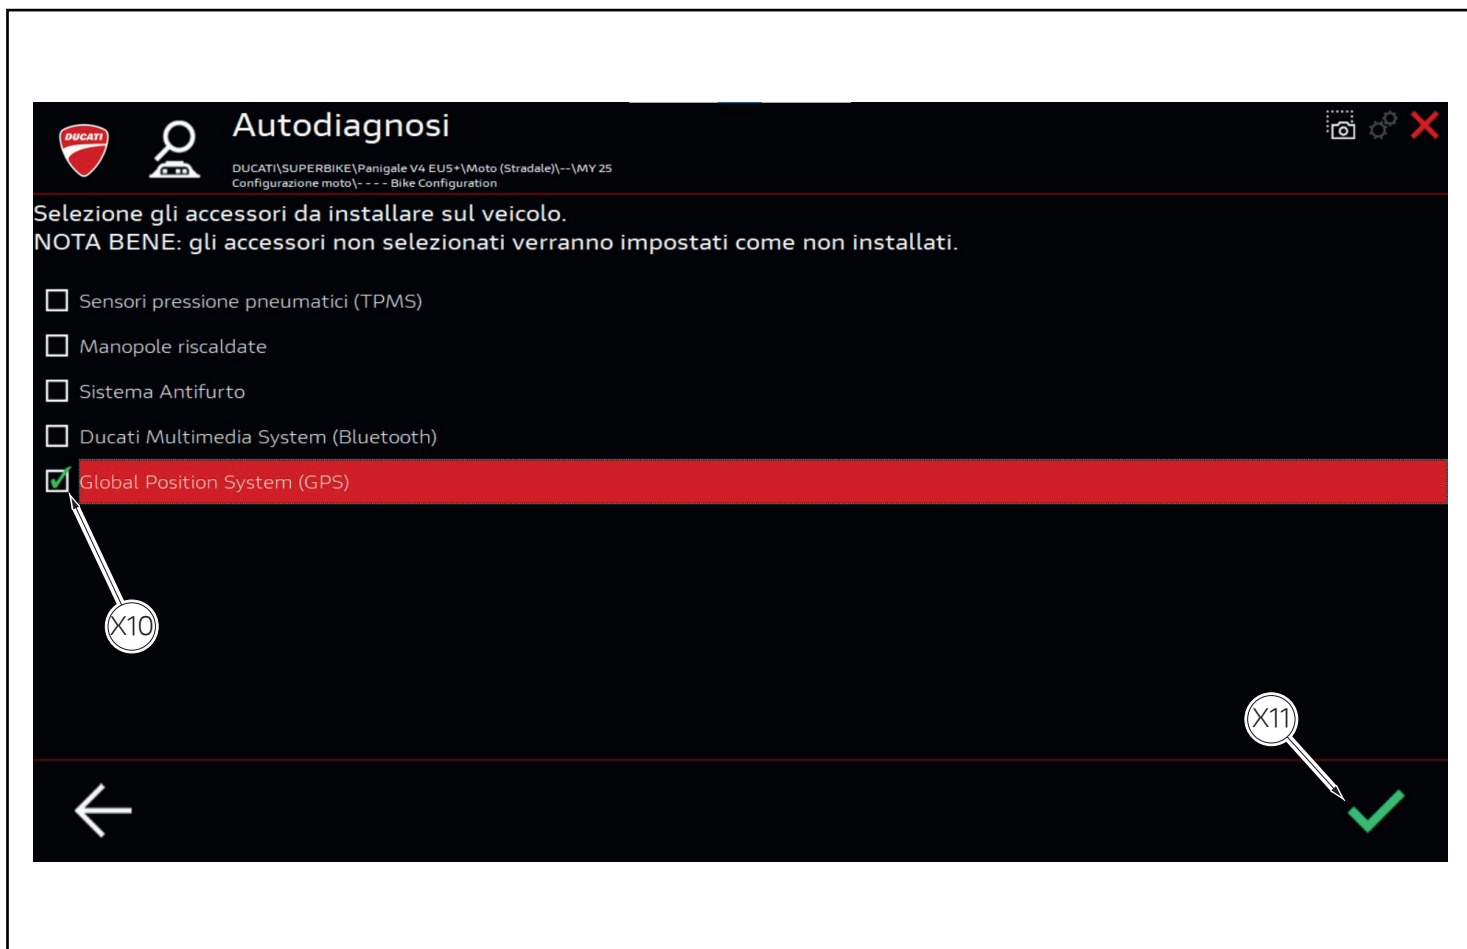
DUCATI

Autodiagnosi

DUCATI\SUPERBIKE\Panigale V4 EU5+\Moto (Stradale)\--\MY 25
Configurazione moto\- - - - Bike Configuration

Selezione gli accessori da installare sul veicolo.
NOTA BENE: gli accessori non selezionati verranno impostati come non installati.

Sensori pressione pneumatici (TPMS)

Manopole riscaldate

Sistema Antifurto

Ducati Multimedia System (Bluetooth)

Global Position System (GPS)

X10

X11